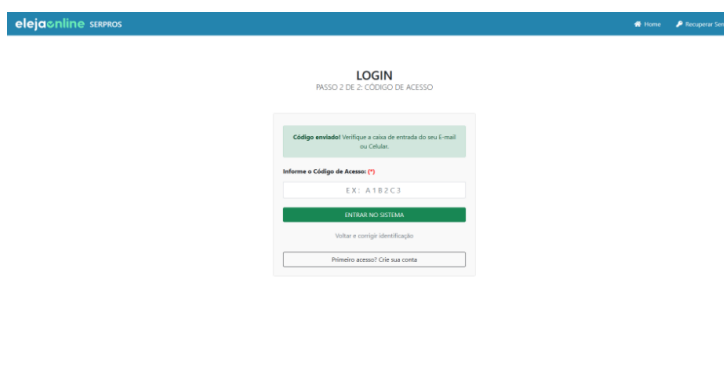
elejaonline SERPROS

Home
Recuperar Sen

LOGIN
PASSO 2 DE 2: CÓDIGO DE ACESSO

Código enviado! Verifique a caixa de entrada do seu E-mail ou Celular.

Informe o Código de Acesso: (*)

EX: A1B2C3

ENTRAR NO SISTEMA

Voltar e corrigir identificação

Primeiro acesso? Crie sua conta